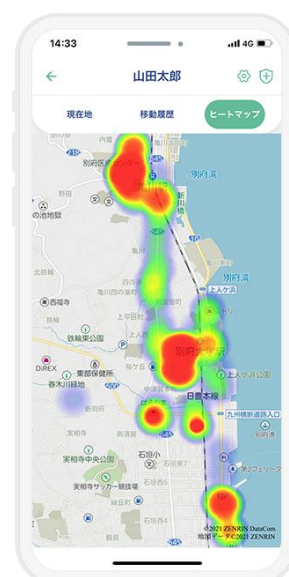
14:33
4G
←
山田太郎
現在地
移動履歴
ヒートマップ
別府医療センター
別府湾
の池地獄
北鉄輪
亀川
別府湾
上人ケ浜
鉄輪東公園
東部保健所
DiREX
春木川緑地
上人ケ浜町
日豊本線
九州横断道路入口
実相寺中央公園
石垣小
実相寺サッカー競技場
フェリー
©2021 ZENRIN DataCom
地図データ ©2021 ZENRIN